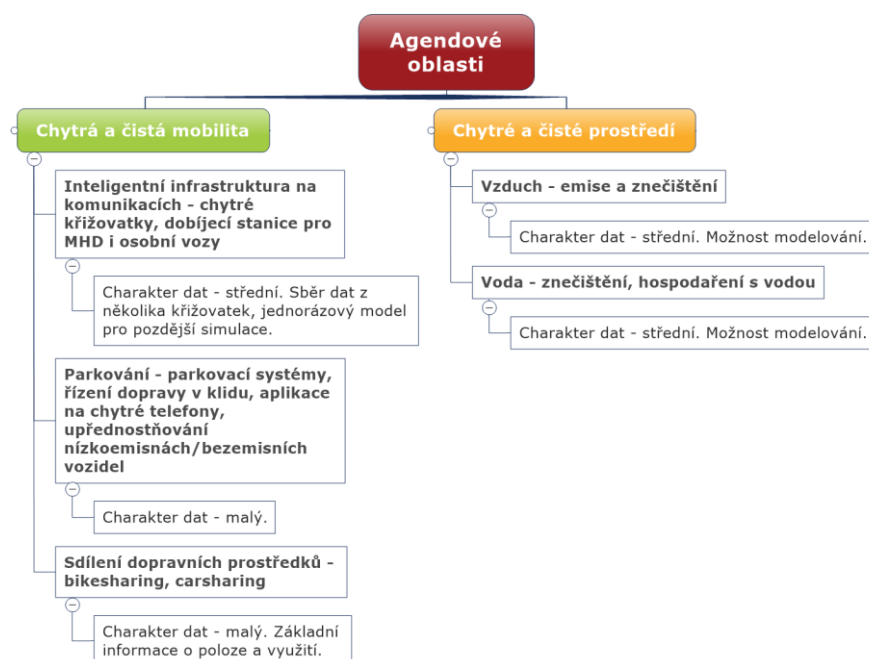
Agendové oblasti

Chytrá a čistá mobilita

Inteligentní infrastruktura na komunikacích - chytré křižovatky, dobíjecí stanice pro MHD i osobní vozy

Charakter dat - střední. Sběr dat z několika křižovatek, jednorázový model pro pozdější simulace.

Parkování - parkovací systémy, řízení dopravy v klidu, aplikace na chytré telefony, upřednostňování nízkoemisnách/bezemisních vozidel

Charakter dat - malý.

Sdílení dopravních prostředků - bikesharing, carsharing

Charakter dat - malý. Základní informace o poloze a využití.

Chytré a čisté prostředí

Vzduch - emise a znečištění

Charakter dat - střední. Možnost modelování.

Voda - znečištění, hospodaření s vodou

Charakter dat - střední. Možnost modelování.